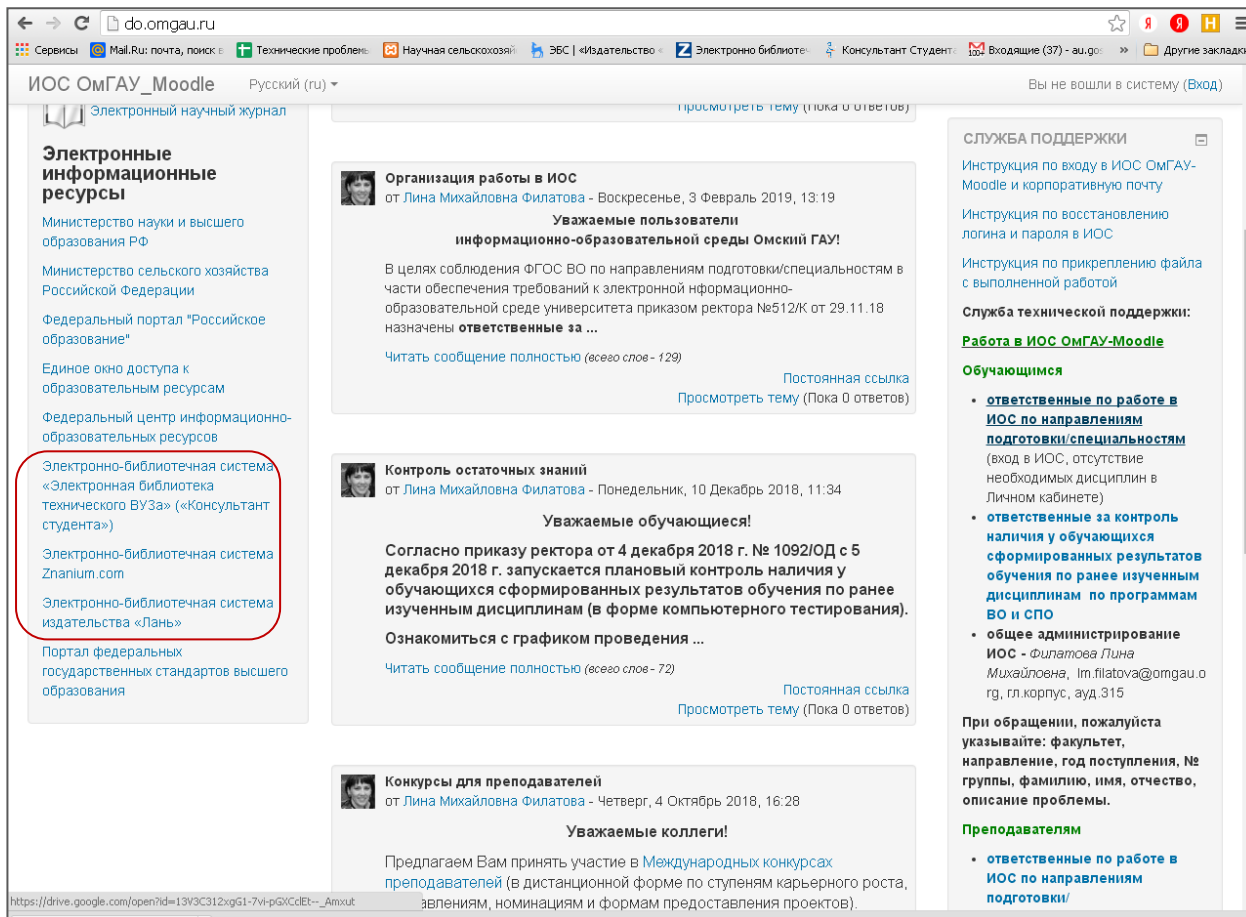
do.omgau.ru

Сервисы | Mail.Ru: почта, поиск в | Технические проблемы | Научная сельскохозяй | ЭБС | «Издательство « | Электронно библиотеч | Консультант Студента | Входящие (37) - au.go | » | Другие закладки

ИОС ОмГАУ_Moodle | Русский (ru) | Вы не вошли в систему (Вход)

Электронный научный журнал

Электронные информационные ресурсы

Министерство науки и высшего образования РФ

Министерство сельского хозяйства Российской Федерации

Федеральный портал "Российское образование"

Единое окно доступа к образовательным ресурсам

Федеральный центр информационно-образовательных ресурсов

Электронно-библиотечная система «Электронная библиотека технического ВУЗа» («Консультант студента»)

Электронно-библиотечная система Znanium.com

Электронно-библиотечная система издательства «Лань»

Портал федеральных государственных стандартов высшего образования

Просмотреть тему (Пока 0 ответов)

Организация работы в ИОС
от Лина Михайловна Филатова - Воскресенье, 3 Февраль 2019, 13:19

Уважаемые пользователи информационно-образовательной среды Омский ГАУ!

В целях соблюдения ФГОС ВО по направлениям подготовки/специальностям в части обеспечения требований к электронной нформационно-образовательной среде университета приказом ректора №512/К от 29.11.18 назначены ответственные за ...

Читать сообщение полностью (всего слов - 129)

Постоянная ссылка
Просмотреть тему (Пока 0 ответов)

Контроль остаточных знаний
от Лина Михайловна Филатова - Понедельник, 10 Декабрь 2018, 11:34

Уважаемые обучающиеся!

Согласно приказу ректора от 4 декабря 2018 г. № 1092/ОД с 5 декабря 2018 г. запускается плановый контроль наличия у обучающихся сформированных результатов обучения по ранее изученным дисциплинам (в форме компьютерного тестирования).

Ознакомиться с графиком проведения ...

Читать сообщение полностью (всего слов - 72)

Постоянная ссылка
Просмотреть тему (Пока 0 ответов)

Конкурсы для преподавателей
от Лина Михайловна Филатова - Четверг, 4 Октябрь 2018, 16:28

Уважаемые коллеги!

Предлагаем Вам принять участие в Международных конкурсах преподавателей (в дистанционной форме по ступеням карьерного роста, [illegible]авлениям, номинациям и формам предоставления проектов).

СЛУЖБА ПОДДЕРЖКИ

Инструкция по входу в ИОС ОмГАУ-Moodle и корпоративную почту

Инструкция по восстановлению логина и пароля в ИОС

Инструкция по прикреплению файла с выполненной работой

Служба технической поддержки:

Работа в ИОС ОмГАУ-Moodle

Обучающимся

• ответственные по работе в ИОС по направлениям подготовки/специальностям (вход в ИОС, отсутствие необходимых дисциплин в Личном кабинете)
• ответственные за контроль наличия у обучающихся сформированных результатов обучения по ранее изученным дисциплинам по программам ВО и СПО
• общее администрирование ИОС - Филатова Лина Михайловна, lm.filatova@omgau.org, гл.корпус, ауд.315

При обращении, пожалуйста указывайте: факультет, направление, год поступления, № группы, фамилию, имя, отчество, описание проблемы.

Преподавателям

• ответственные по работе в ИОС по направлениям подготовки/

https://drive.google.com/open?id=13V3C312xgG1-7vi-pGXCclEt--_Amxut